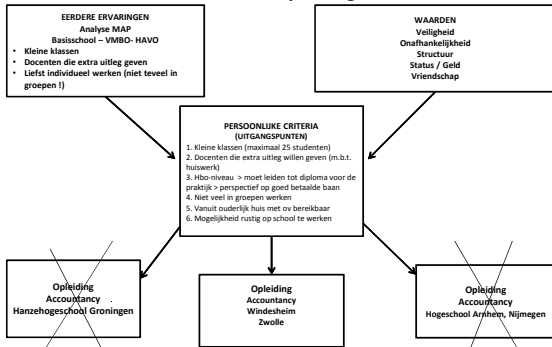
EERDERE ERVARINGEN
Analyse MAP
Basisschool – VMBO- HAVO
• Kleine klassen
• Docenten die extra uitleg geven
• Liefst individueel werken (niet teveel in groepen !)

WAARDEN
Veiligheid
Onafhankelijkheid
Structuur
Status / Geld
Vriendschap

PERSOONLIJKE CRITERIA
(UITGANGSPUNTEN)
1. Kleine klassen (maximaal 25 studenten)
2. Docenten die extra uitleg willen geven (m.b.t. huiswerk)
3. Hbo-niveau > moet leiden tot diploma voor de praktijk > perspectief op goed betaalde baan
4. Niet veel in groepen werken
5. Vanuit ouderlijk huis met ov bereikbaar
6. Mogelijkheid rustig op school te werken

Opleiding
Accountancy
Hanzehogeschool Groningen

Opleiding
Accountancy
Windesheim
Zwolle

Opleiding
Accountancy
Hogeschool Arnhem, Nijmegen